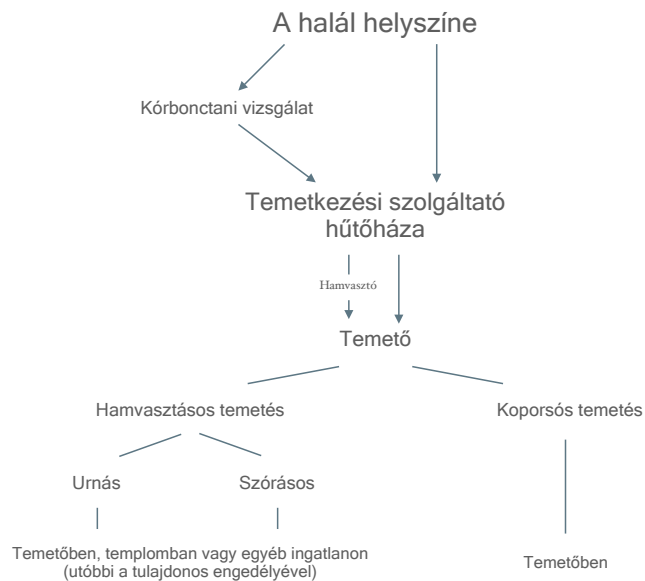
A halál helyszíne

Kórbonctani vizsgálat

Temetkezési szolgáltató hűtőháza

Hamvasztó

Temető

Hamvasztásos temetés

Koporsós temetés

Urnás

Szórásos

Temetőben, templomban vagy egyéb ingatlanon (utóbbi a tulajdonos engedélyével)

Temetőben